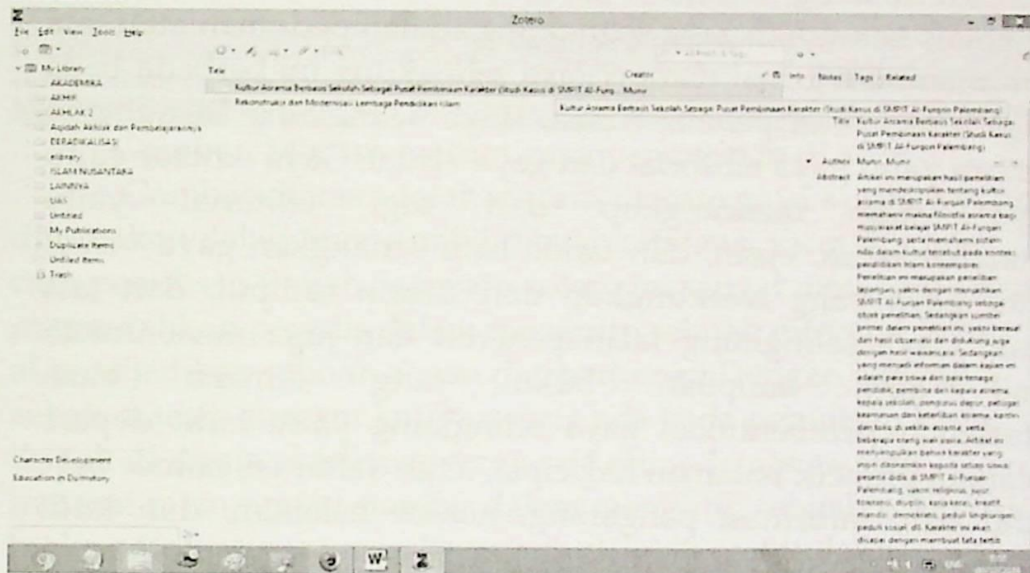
Zotero

File Edit View Tools Help

My Library
AKADEMIKA
AKHIR
AKHLAK 2
Aqidah Akhlak dan Pembelajarannya
DERADIKALISASI
elibrary
ISLAM NUSANTARA
LAINNYA
Uas
Untitled
My Publications
Duplicate Items
Unfiled Items
Trash

Title
Kultur Asrama Berbasis Sekolah Sebagai Pusat Pembinaan Karakter (Studi Kasus di SMPIT Al-Furq... Munir
Rekonstruksi dan Modernisasi Lembaga Pendidikan Islam

Creator

Info Notes Tags Related

Kultur Asrama Berbasis Sekolah Sebagai Pusat Pembinaan Karakter (Studi Kasus di SMPIT Al-Furqon Palembang)

Title: Kultur Asrama Berbasis Sekolah Sebagai Pusat Pembinaan Karakter (Studi Kasus di SMPIT Al-Furqon Palembang)

Author: Munir, Munir

Abstract: Artikel ini merupakan hasil penelitian yang mendeskripsikan tentang kultur asrama di SMPIT Al-Furqon Palembang memahami makna filosofis asrama bagi masyarakat belajar SMPIT Al-Furqon Palembang, serta memahami sistem nilai dalam kultur tersebut pada konteks pendidikan Islam kontemporer. Penelitian ini merupakan penelitian lapangan, yakni dengan menjadikan SMPIT Al-Furqon Palembang sebagai objek penelitian. Sedangkan sumber primer dalam penelitian ini, yakni berasal dari hasil observasi dan didukung juga dengan hasil wawancara. Sedangkan yang menjadi informan dalam kajian ini adalah para siswa dan para tenaga pendidik, pembina dan kepala asrama, kepala sekolah, pengasuh dapur, petugas keamanan dan kebersihan asrama, kantin dan toko di sekitar asrama, serta beberapa orang wali siswa. Artikel ini menyimpulkan bahwa karakter yang ingin ditanamkan kepada seluruh siswa peserta didik di SMPIT Al-Furqon Palembang, yakni religius, jujur, toleransi, disiplin, kerja keras, kreatif, mandiri, demokratis, peduli lingkungan, peduli sosial, dll. Karakter ini akan disiasati dengan membuat tata tertib

Character Development
Education in Dormitory